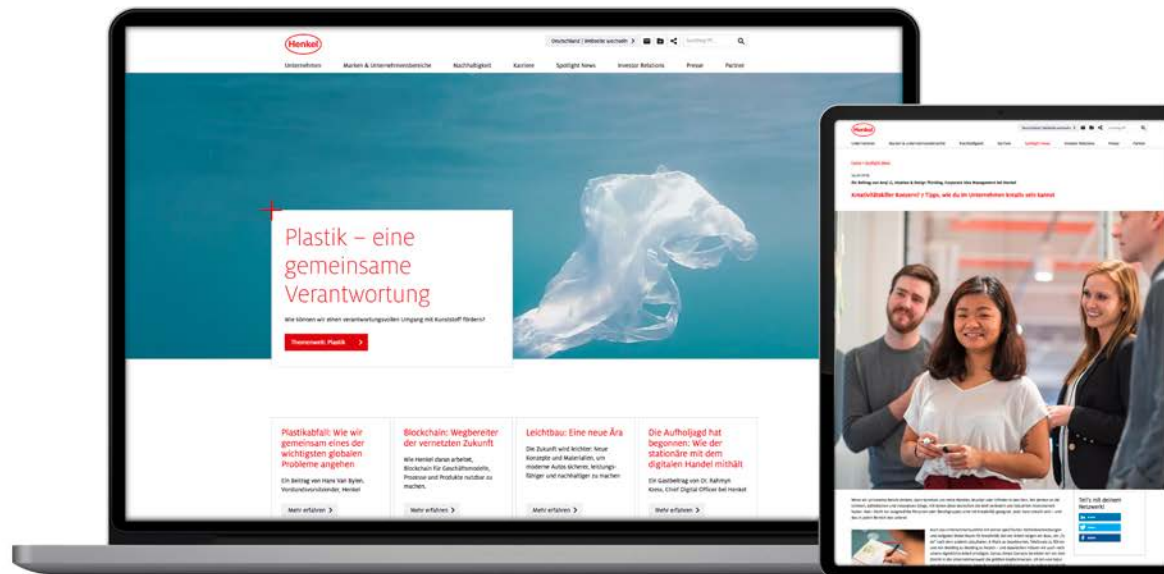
Henkel

Deutschland | Website wechseln

Suchbegriff

Unternehmen Marken & Unternehmensbereiche Nachhaltigkeit Karriere Spotlight News Investor Relations Presse Partner

Plastik – eine gemeinsame Verantwortung

Wie können wir einen verantwortungsvollen Umgang mit Kunststoff fördern?

Themenwelt: Plastik

Plastikabfall: Wie wir gemeinsam eines der wichtigsten globalen Probleme angehen

Ein Beitrag von Hans Van Bylen, Vorstandsvorsitzender, Henkel

Mehr erfahren

Blockchain: Wegbereiter der vernetzten Zukunft

Wie Henkel daran arbeitet, Blockchain für Geschäftsmodelle, Prozesse und Produkte nutzbar zu machen.

Mehr erfahren

Leichtbau: Eine neue Ära

Die Zukunft wird leichter: Neue Konzepte und Materialien, um moderne Autos sicherer, leistungsfähiger und nachhaltiger zu machen

Mehr erfahren

Die Aufholjagd hat begonnen: Wie der stationäre mit dem digitalen Handel mithält

Ein Gastbeitrag von Dr. Rahmyn Kress, Chief Digital Officer bei Henkel

Mehr erfahren

Henkel

Kreativitätskiller Konsens? 7 Tipps, wie du im Unternehmen kreativ sein kannst

Tell's mit deinen Netzwerk!